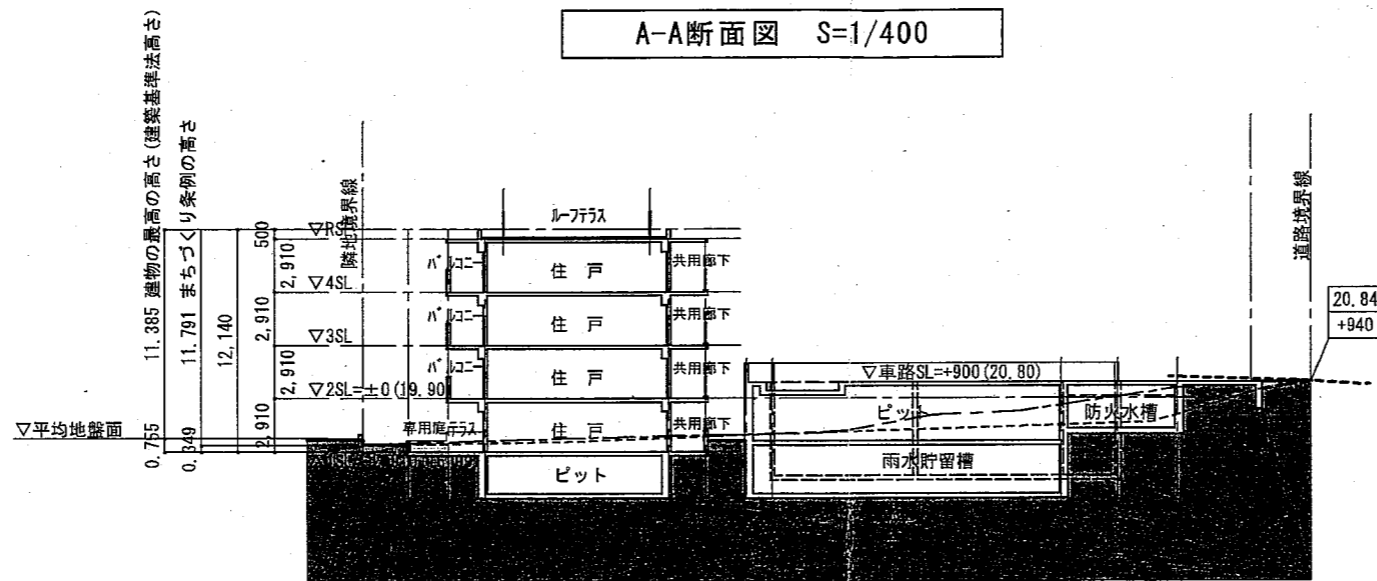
A-A断面図　S=1/400

11.385 建物の最高の高さ（建築基準法高さ）
11.791 まちづくり条例の高さ
12,140

500
2,910
2,910
2,910
2,910
0.755
0.349

▽RSL
▽4SL
▽3SL
▽2SL=±0（19.90）
▽平均地盤面

隣地境界線

ルーフテラス
バルコニー
バルコニー
バルコニー
専用庭テラス
住戸
住戸
住戸
住戸
共用廊下
共用廊下
共用廊下
共用廊下
ピット

▽車路SL=+900（20.80）
ピット
雨水貯留槽
防火水槽

道路境界線
20.84
+940